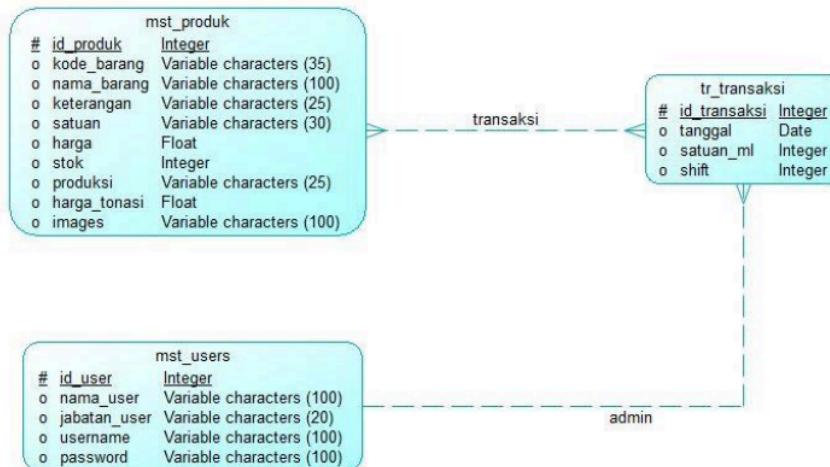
mst_produk

| # | id_produk | Integer |
|---|---|---|
| o | kode_barang | Variable characters (35) |
| o | nama_barang | Variable characters (100) |
| o | keterangan | Variable characters (25) |
| o | satuan | Variable characters (30) |
| o | harga | Float |
| o | stok | Integer |
| o | produksi | Variable characters (25) |
| o | harga_tonasi | Float |
| o | images | Variable characters (100) |

transaksi

tr_transaksi

| # | id_transaksi | Integer |
|---|---|---|
| o | tanggal | Date |
| o | satuan_ml | Integer |
| o | shift | Integer |

mst_users

| # | id_user | Integer |
|---|---|---|
| o | nama_user | Variable characters (100) |
| o | jabatan_user | Variable characters (20) |
| o | username | Variable characters (100) |
| o | password | Variable characters (100) |

admin